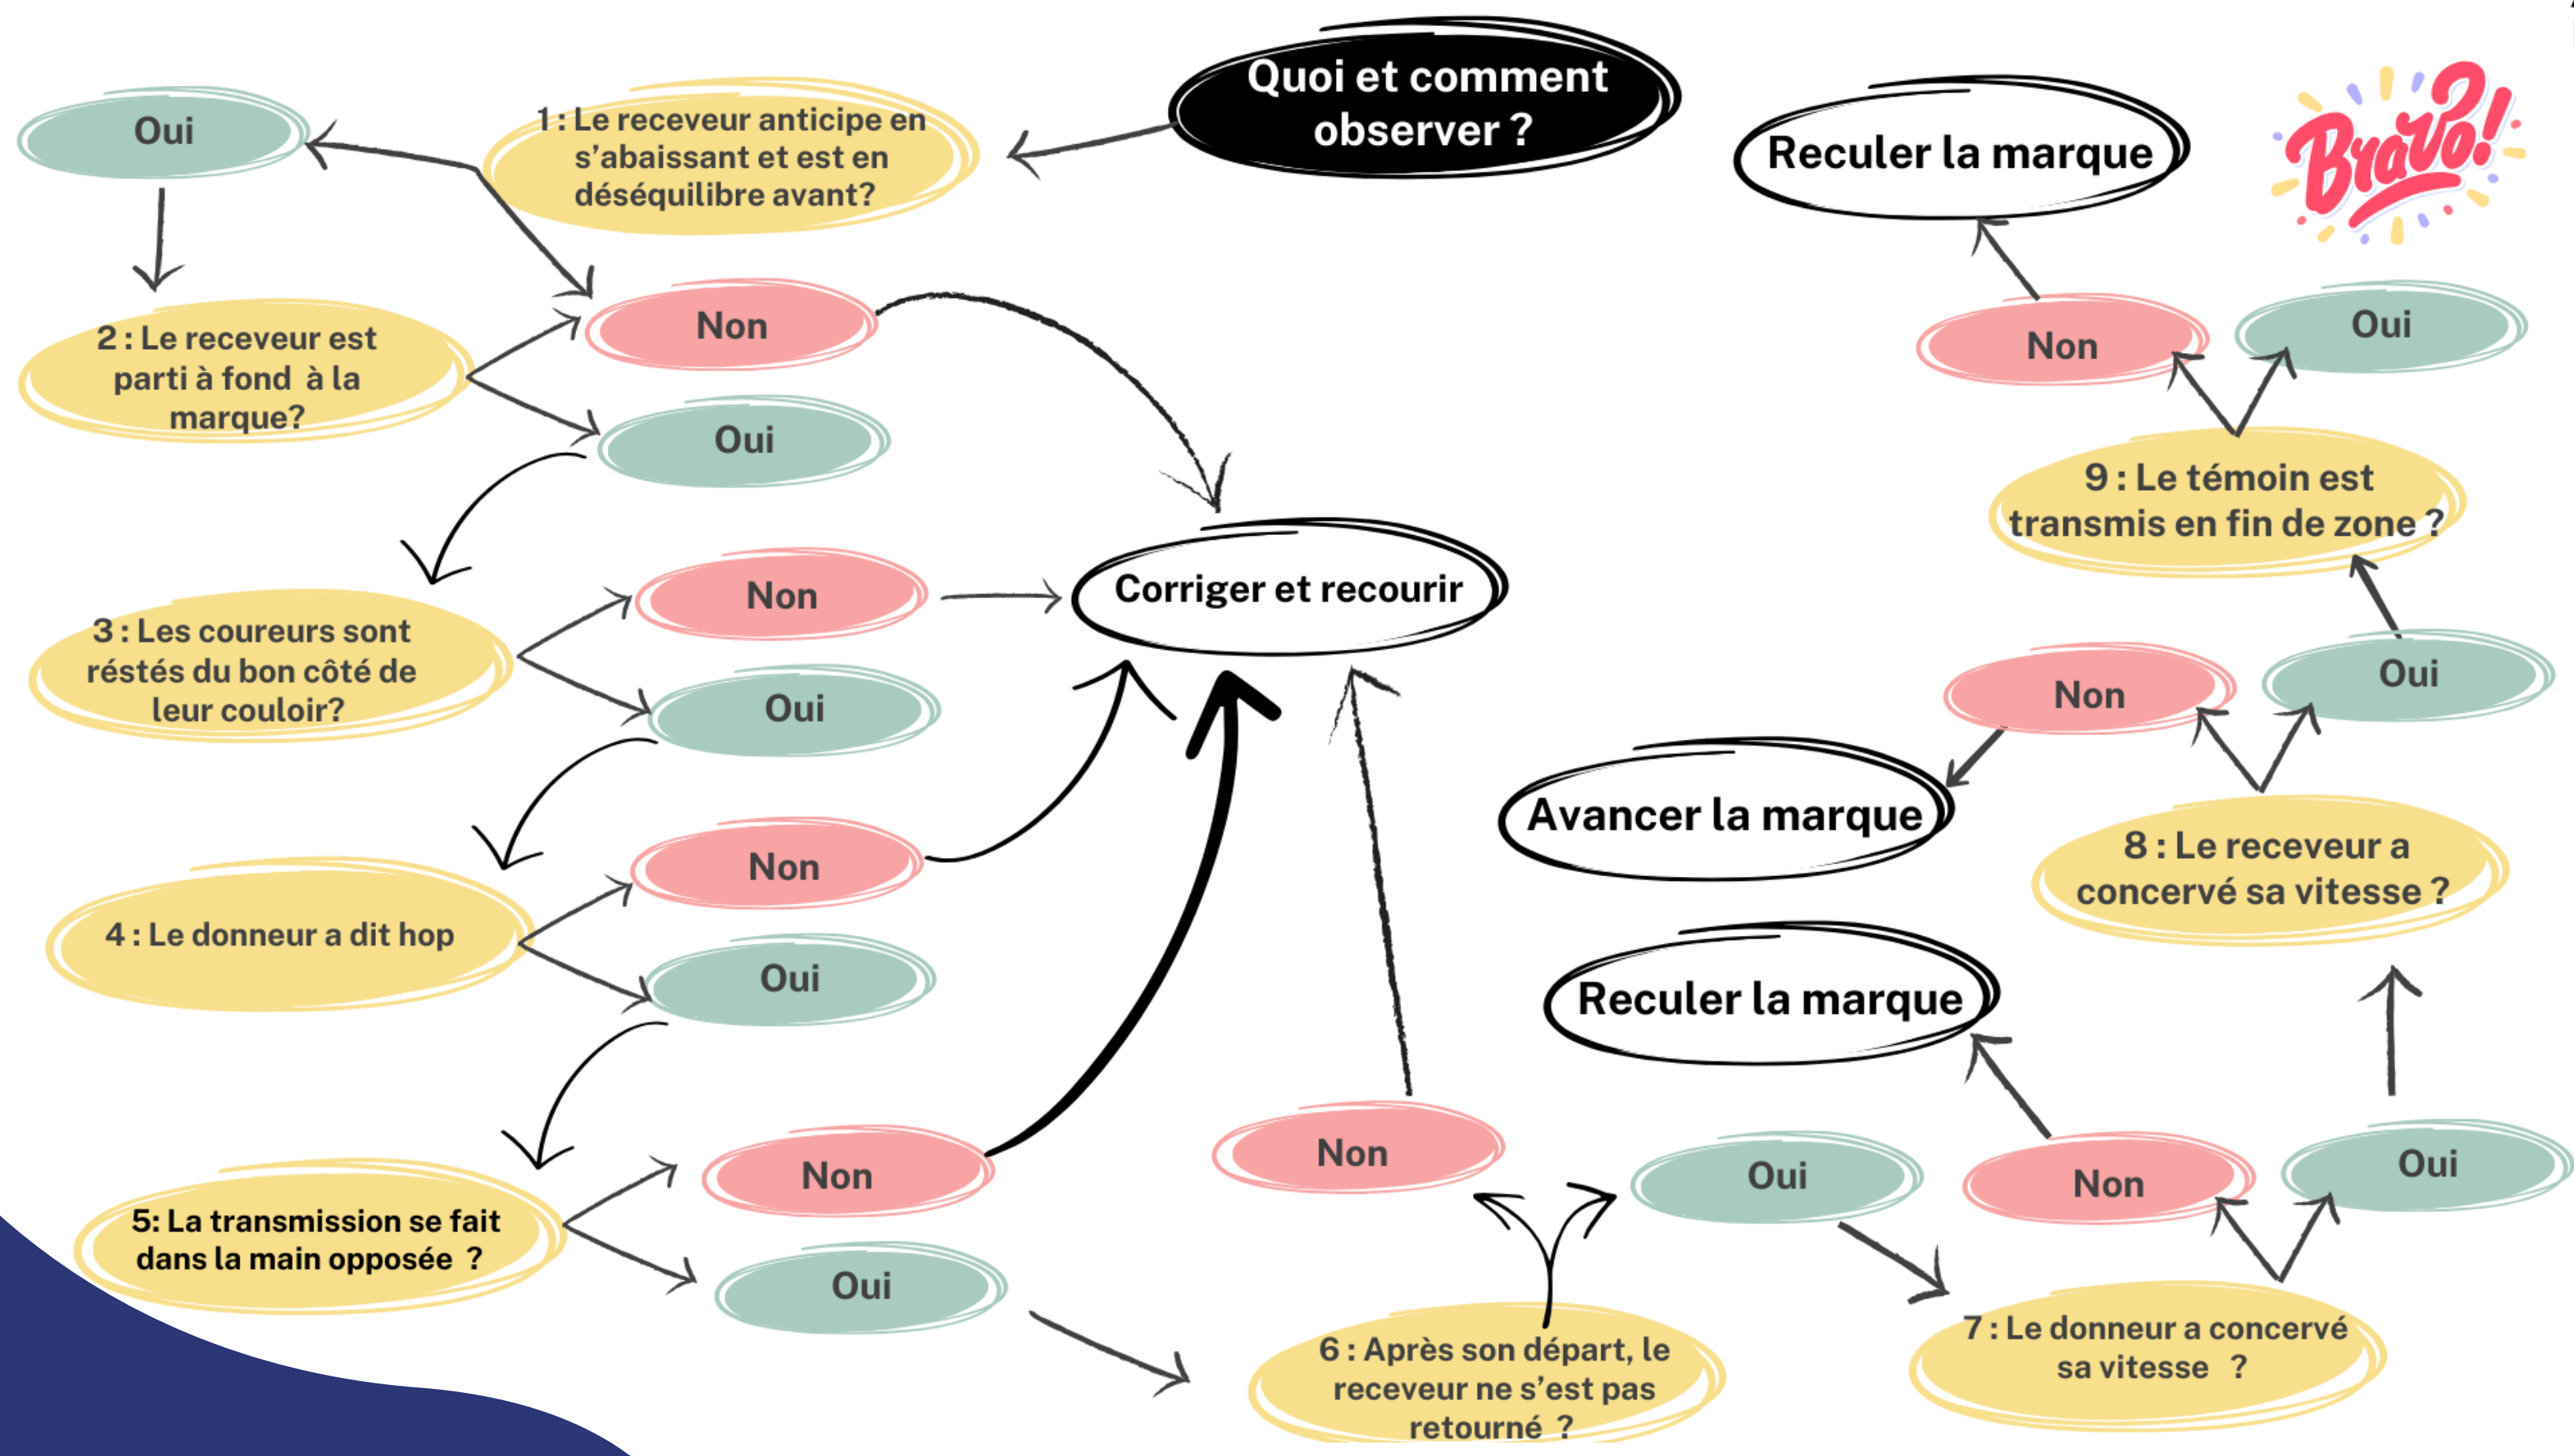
Quoi et comment observer ?

1 : Le receveur anticipe en s'abaissant et est en déséquilibre avant?

Oui

Non

2 : Le receveur est parti à fond à la marque?

Non

Oui

3 : Les coureurs sont réstés du bon côté de leur couloir?

Non

Oui

4 : Le donneur a dit hop

Non

Oui

5: La transmission se fait dans la main opposée ?

Non

Oui

Corriger et recourir

Non

6 : Après son départ, le receveur ne s'est pas retourné ?

Oui

7 : Le donneur a concervé sa vitesse ?

Non

Oui

Reculer la marque

8 : Le receveur a concervé sa vitesse ?

Non

Oui

Avancer la marque

9 : Le témoin est transmis en fin de zone ?

Non

Oui

Reculer la marque

Bravo!